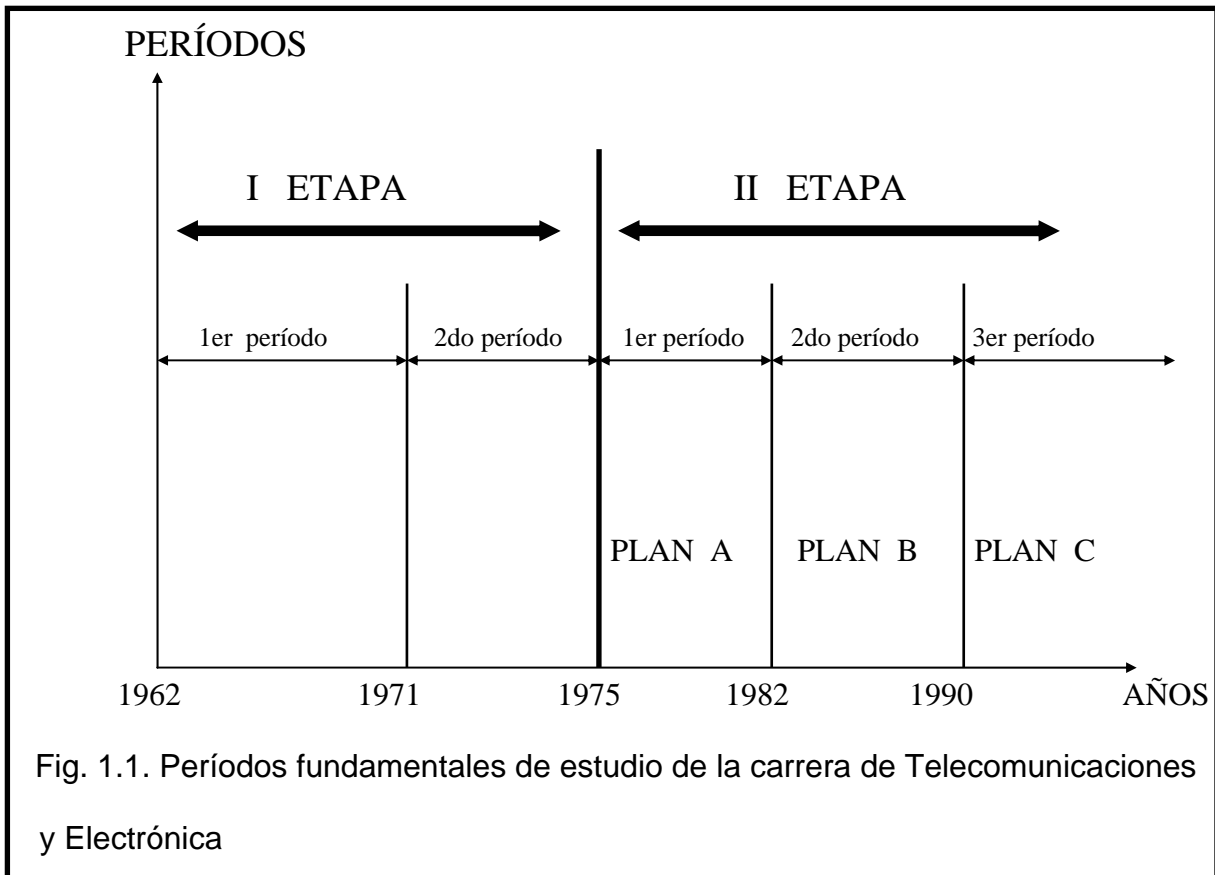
PERÍODOS

I ETAPA

II ETAPA

1er período

2do período

1er período

2do período

3er período

PLAN A

PLAN B

PLAN C

1962

1971

1975

1982

1990

AÑOS

Fig. 1.1. Períodos fundamentales de estudio de la carrera de Telecomunicaciones y Electrónica